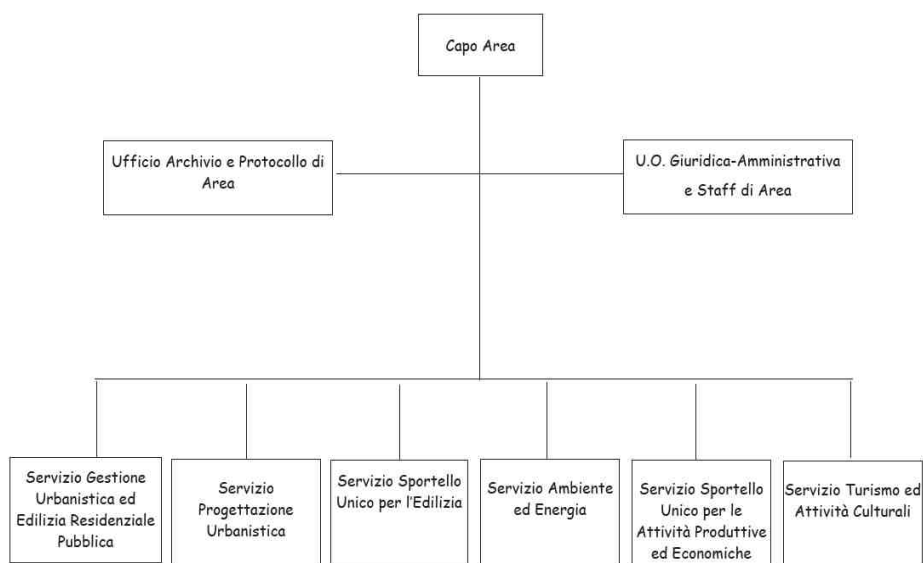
Capo Area

Ufficio Archivio e Protocollo di Area

U.O. Giuridica-Amministrativa e Staff di Area

Servizio Gestione Urbanistica ed Edilizia Residenziale Pubblica

Servizio Progettazione Urbanistica

Servizio Sportello Unico per l'Edilizia

Servizio Ambiente ed Energia

Servizio Sportello Unico per le Attività Produttive ed Economiche

Servizio Turismo ed Attività Culturali